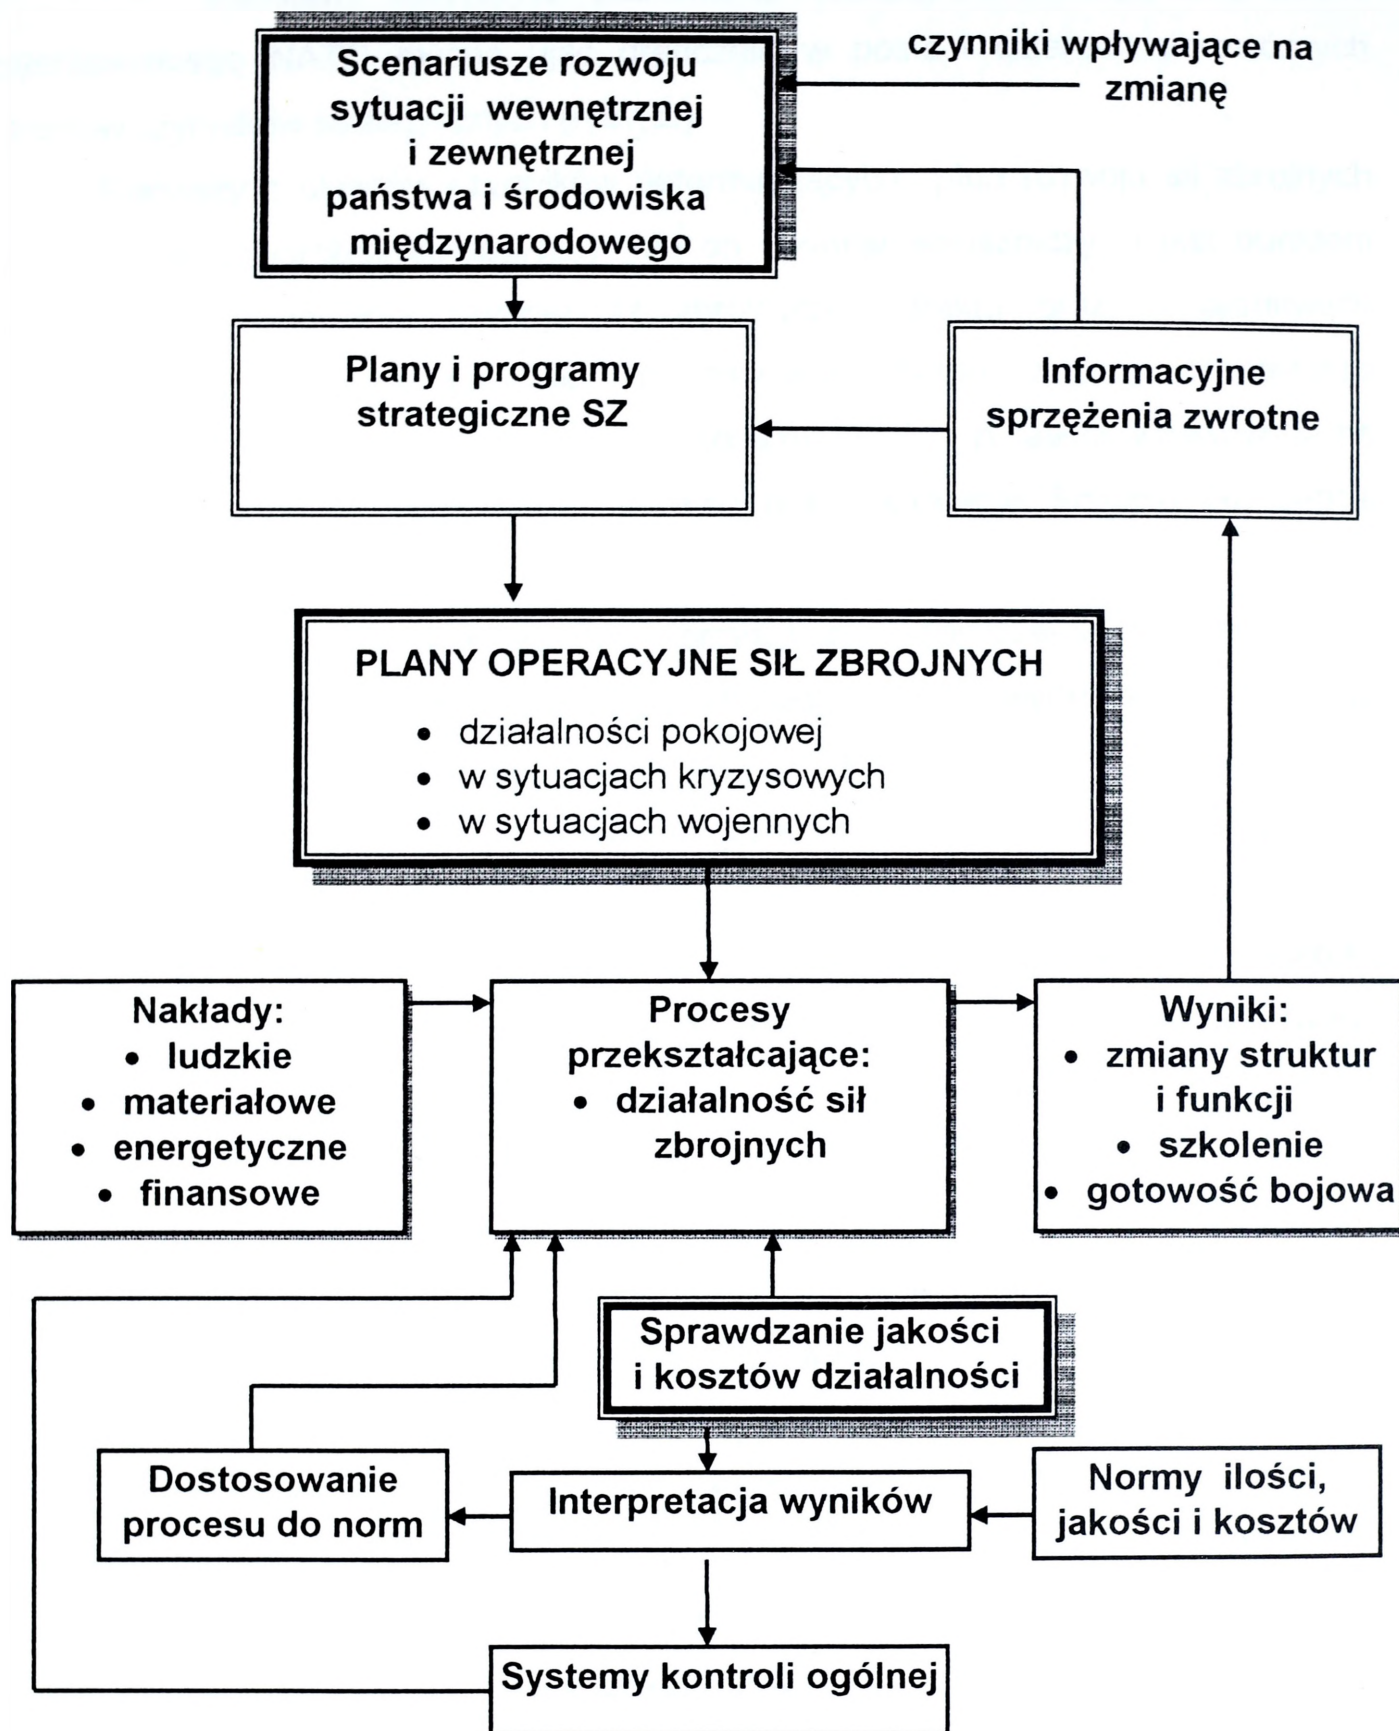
Scenariusze rozwoju sytuacji wewnętrznej i zewnętrznej państwa i środowiska międzynarodowego

czynniki wpływające na zmianę

Plany i programy strategiczne SZ

Informacyjne sprzężenia zwrotne

PLANY OPERACYJNE SIŁ ZBROJNYCH
• działalności pokojowej
• w sytuacjach kryzysowych
• w sytuacjach wojennych

Nakłady:
• ludzkie
• materiałowe
• energetyczne
• finansowe

Procesy przekształcające:
• działalność sił zbrojnych

Wyniki:
• zmiany struktur i funkcji
• szkolenie
• gotowość bojowa

Sprawdzanie jakości i kosztów działalności

Dostosowanie procesu do norm

Interpretacja wyników

Normy ilości, jakości i kosztów

Systemy kontroli ogólnej